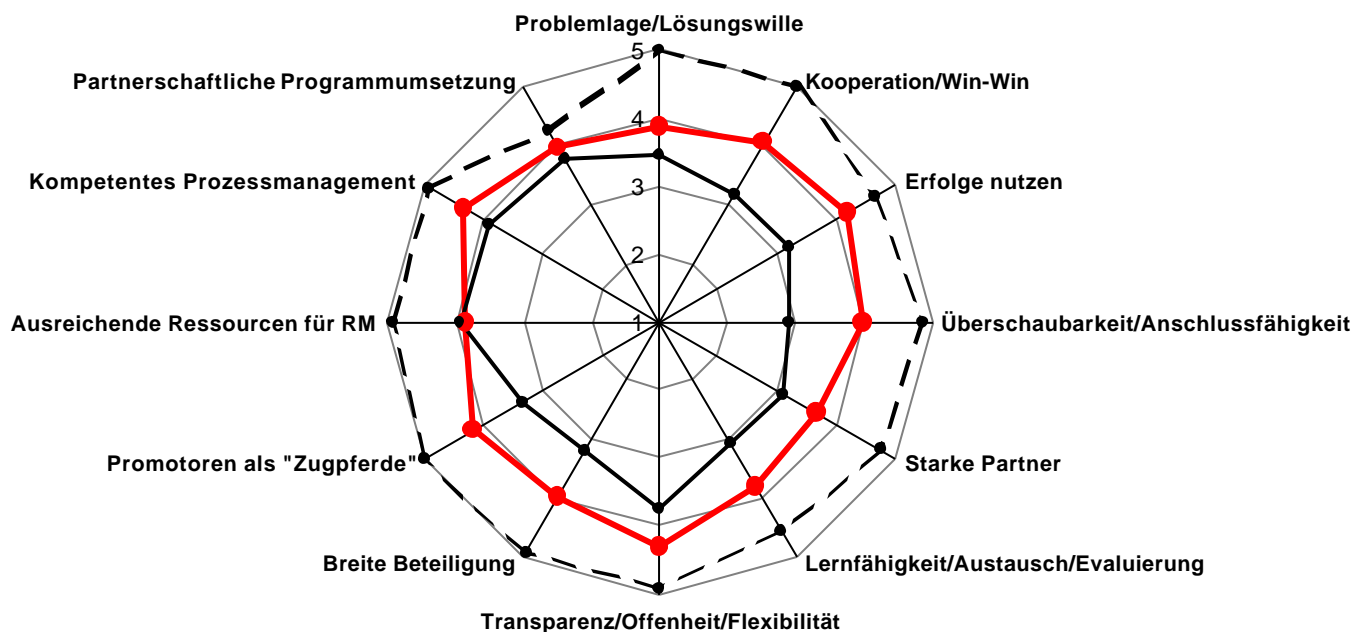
Problemlage/Lösungswille
5
4
3
2
1
Kooperation/Win-Win
Erfolge nutzen
Überschaubarkeit/Anschlussfähigkeit
Starke Partner
Lernfähigkeit/Austausch/Evaluierung
Transparenz/Offenheit/Flexibilität
Breite Beteiligung
Promotoren als "Zugpferde"
Ausreichende Ressourcen für RM
Kompetentes Prozessmanagement
Partnerschaftliche Programmumsetzung